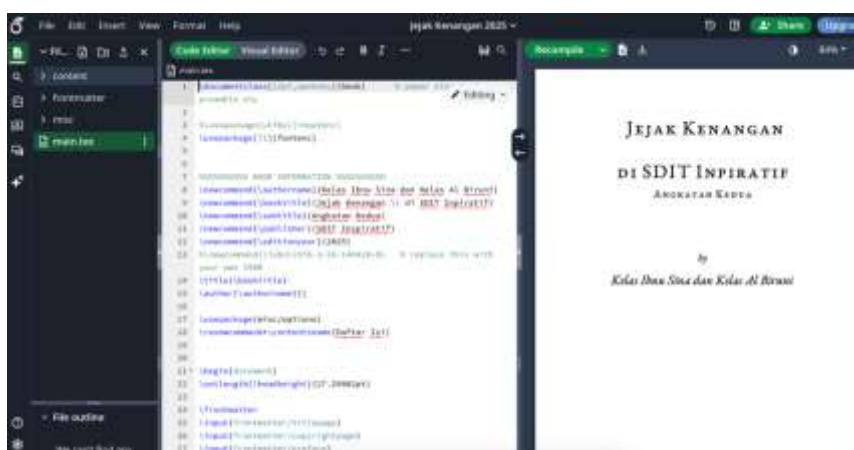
File Edit Insert View Format Help

Jejak Kenangan 2025

Share Upgrade

content

frontmatter

misc

main.tex

Code Editor Visual Editor

Editing

Recompile

\documentclass[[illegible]]{book}

\usepackage{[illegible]}
\usepackage{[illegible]{fonts}

\newcommand{\authorname}{Kelas Ibnu Sina dan Kelas Al Biruni}
\newcommand{\booktitle}{Jejak Kenangan \\ di SDIT Inpiratif}
\newcommand{\subtitle}{Angkatan Kedua}
\newcommand{\publisher}{SDIT Inpiratif}
\newcommand{\edityear}{2025}

\title{\booktitle}
\author{\authorname}

\usepackage[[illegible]]{babel}
\renewcommand{\contentsname}{Daftar Isi}

\begin{document}
\setlength{\headheight}{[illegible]}

\frontmatter
\input{frontmatter/titlepage}
\input{frontmatter/copyrightpage}

File outline

Jejak Kenangan

di SDIT Inpiratif

Angkatan Kedua

by

Kelas Ibnu Sina dan Kelas Al Biruni